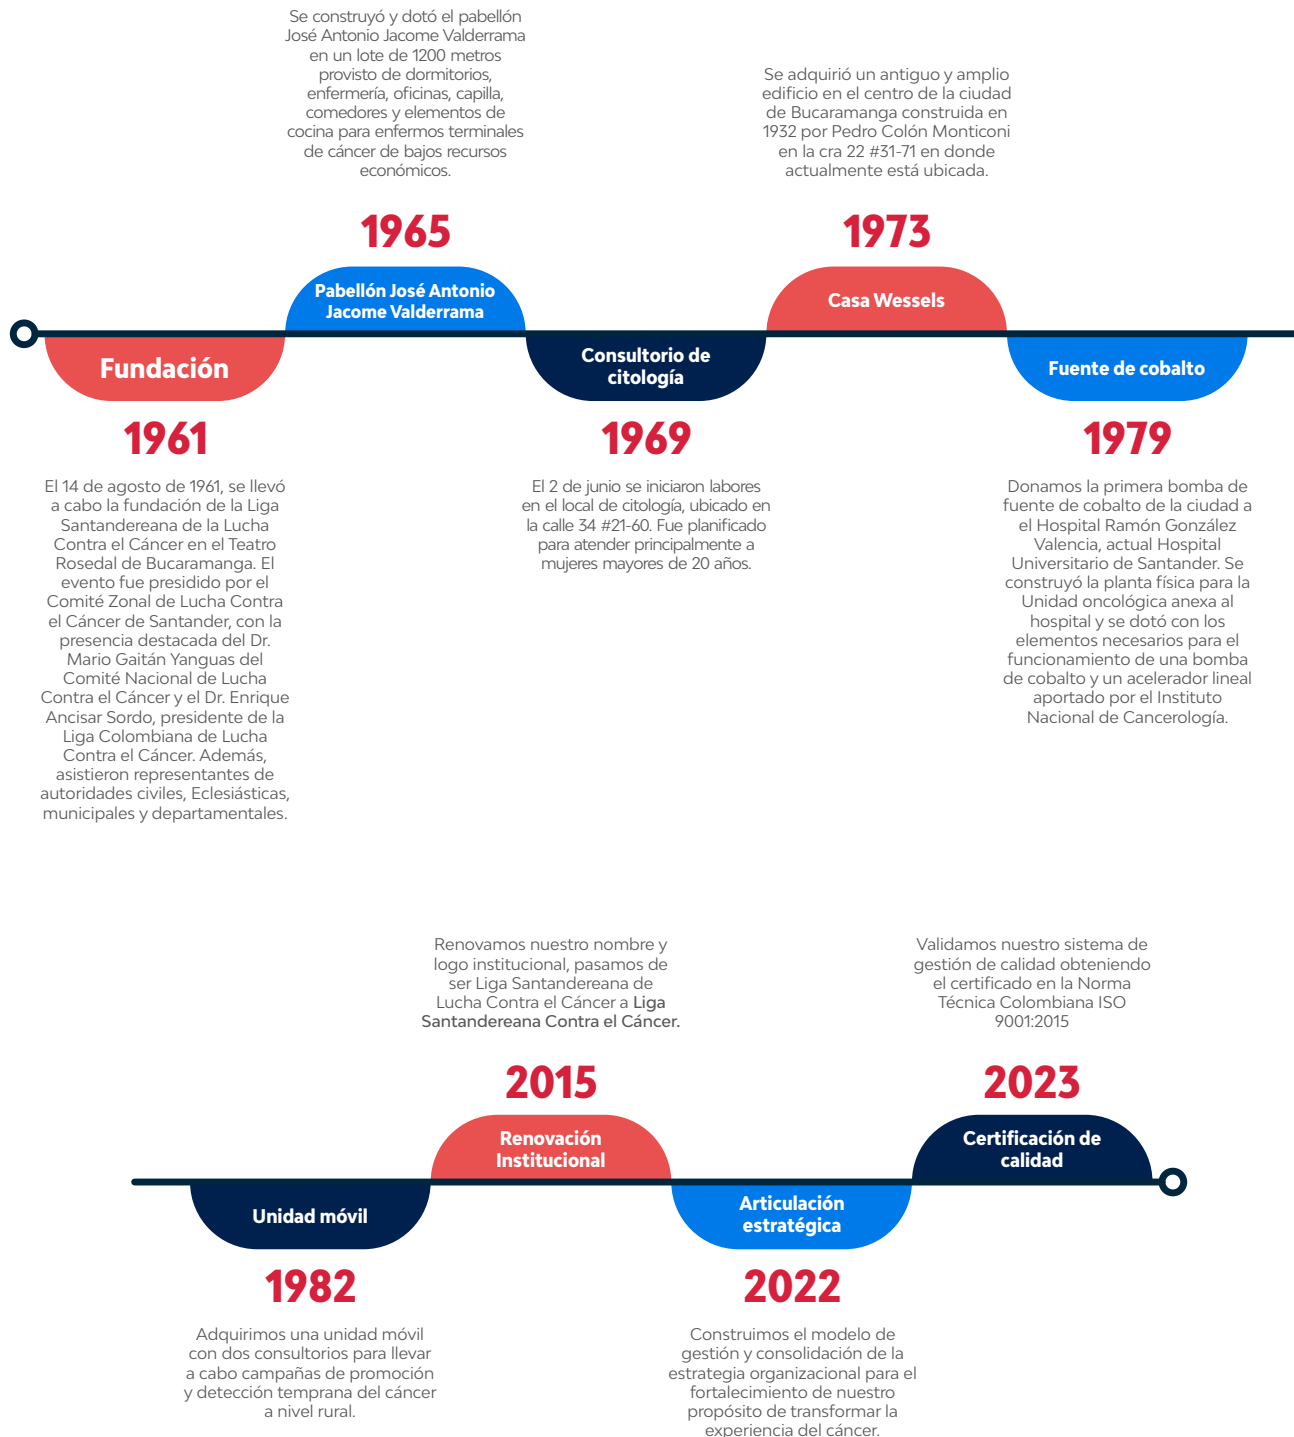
Fundación

1961

El 14 de agosto de 1961, se llevó a cabo la fundación de la Liga Santandereana de la Lucha Contra el Cáncer en el Teatro Rosedal de Bucaramanga. El evento fue presidido por el Comité Zonal de Lucha Contra el Cáncer de Santander, con la presencia destacada del Dr. Mario Gaitán Yanguas del Comité Nacional de Lucha Contra el Cáncer y el Dr. Enrique Ancisar Sordo, presidente de la Liga Colombiana de Lucha Contra el Cáncer. Además, asistieron representantes de autoridades civiles, Eclesiásticas, municipales y departamentales.

Se construyó y dotó el pabellón José Antonio Jacome Valderrama en un lote de 1200 metros provisto de dormitorios, enfermería, oficinas, capilla, comedores y elementos de cocina para enfermos terminales de cáncer de bajos recursos económicos.

1965

Pabellón José Antonio Jacome Valderrama

Consultorio de citología

1969

El 2 de junio se iniciaron labores en el local de citología, ubicado en la calle 34 #21-60. Fue planificado para atender principalmente a mujeres mayores de 20 años.

Se adquirió un antiguo y amplio edificio en el centro de la ciudad de Bucaramanga construida en 1932 por Pedro Colón Monticoni en la cra 22 #31-71 en donde actualmente está ubicada.

1973

Casa Wessels

Fuente de cobalto

1979

Donamos la primera bomba de fuente de cobalto de la ciudad a el Hospital Ramón González Valencia, actual Hospital Universitario de Santander. Se construyó la planta física para la Unidad oncológica anexa al hospital y se dotó con los elementos necesarios para el funcionamiento de una bomba de cobalto y un acelerador lineal aportado por el Instituto Nacional de Cancerología.

Unidad móvil

1982

Adquirimos una unidad móvil con dos consultorios para llevar a cabo campañas de promoción y detección temprana del cáncer a nivel rural.

Renovamos nuestro nombre y logo institucional, pasamos de ser Liga Santandereana de Lucha Contra el Cáncer a Liga Santandereana Contra el Cáncer.

2015

Renovación Institucional

Articulación estratégica

2022

Construimos el modelo de gestión y consolidación de la estrategia organizacional para el fortalecimiento de nuestro propósito de transformar la experiencia del cáncer.

Validamos nuestro sistema de gestión de calidad obteniendo el certificado en la Norma Técnica Colombiana ISO 9001:2015

2023

Certificación de calidad